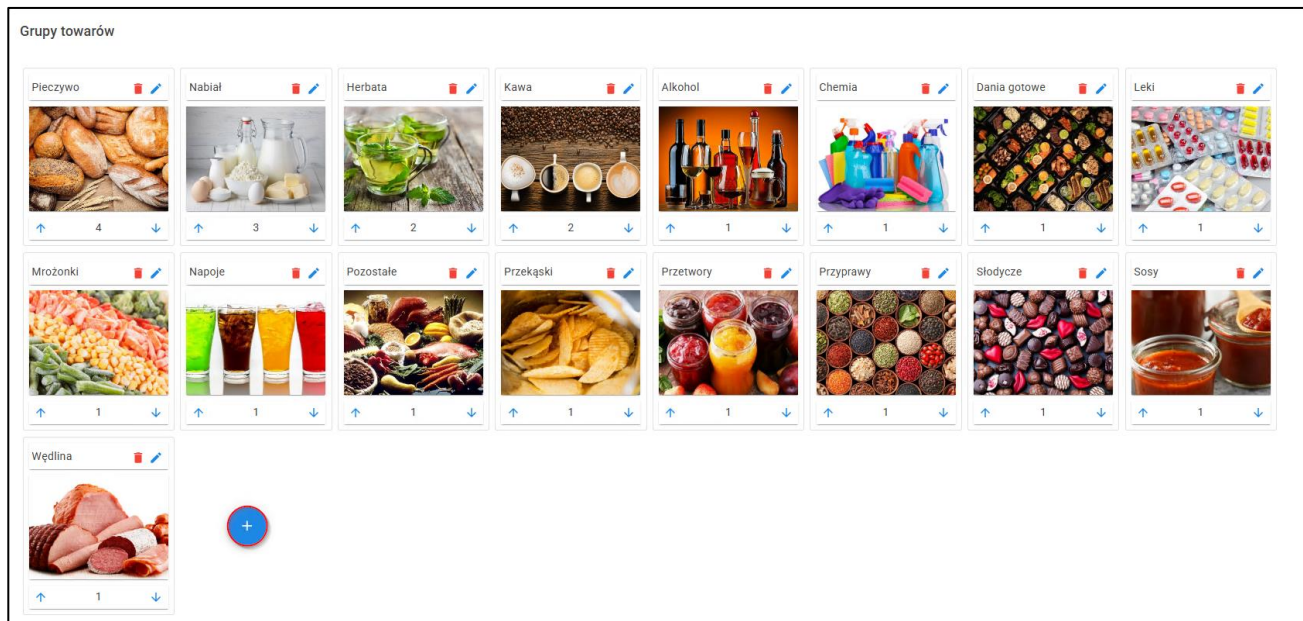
Grupy towarów

Pieczywo
4

Nabiał
3

Herbata
2

Kawa
2

Alkohol
1

Chemia
1

Dania gotowe
1

Leki
1

Mrożonki
1

Napoje
1

Pozostałe
1

Przekąski
1

Przetwory
1

Przyprawy
1

Słodycze
1

Sosy
1

Wędlina
1

+